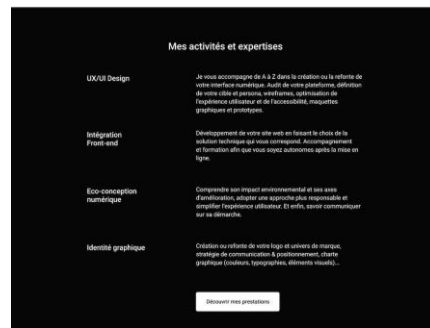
Mes activités et expertises

UX/UI Design

Je vous accompagne de A à Z dans la création ou la refonte de votre interface numérique. Audit de votre plateforme, définition de votre cible et persona, wireframes, optimisation de l'expérience utilisateur et de l'accessibilité, maquettes graphiques et prototypes.

Intégration Front-end

Développement de votre site web en faisant le choix de la solution technique qui vous correspond. Accompagnement et formation afin que vous soyez autonomes après la mise en ligne.

Eco-conception numérique

Comprendre son impact environnemental et ses axes d'amélioration, adopter une approche plus responsable et simplifier l'expérience utilisateur. Et enfin, savoir communiquer sur sa démarche.

Identité graphique

Création ou refonte de votre logo et univers de marque, stratégie de communication & positionnement, charte graphique (couleurs, typographies, éléments visuels)...

Découvrir mes prestations